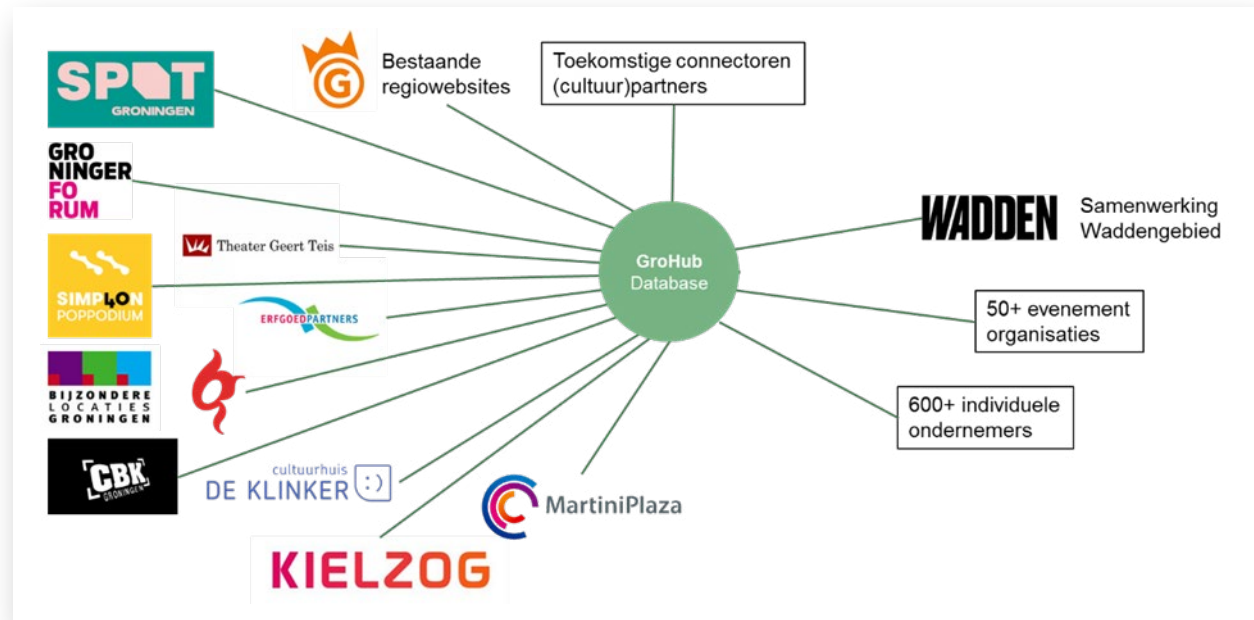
SPOT GRONINGEN

G Bestaande regiowebsites

Toekomstige connectoren (cultuur)partners

GRO NINGER FO RUM

Theater Geert Teis

SIMPLON POPPODIUM

ERFGOEDPARTNERS

BIJZONDERE LOCATIES GRONINGEN

GroHub Database

WADDEN Samenwerking Waddengebied

50+ evenement organisaties

600+ individuele ondernemers

CBK GRONINGEN

cultuurhuis DE KLINKER :)

MartiniPlaza

KIELZOG